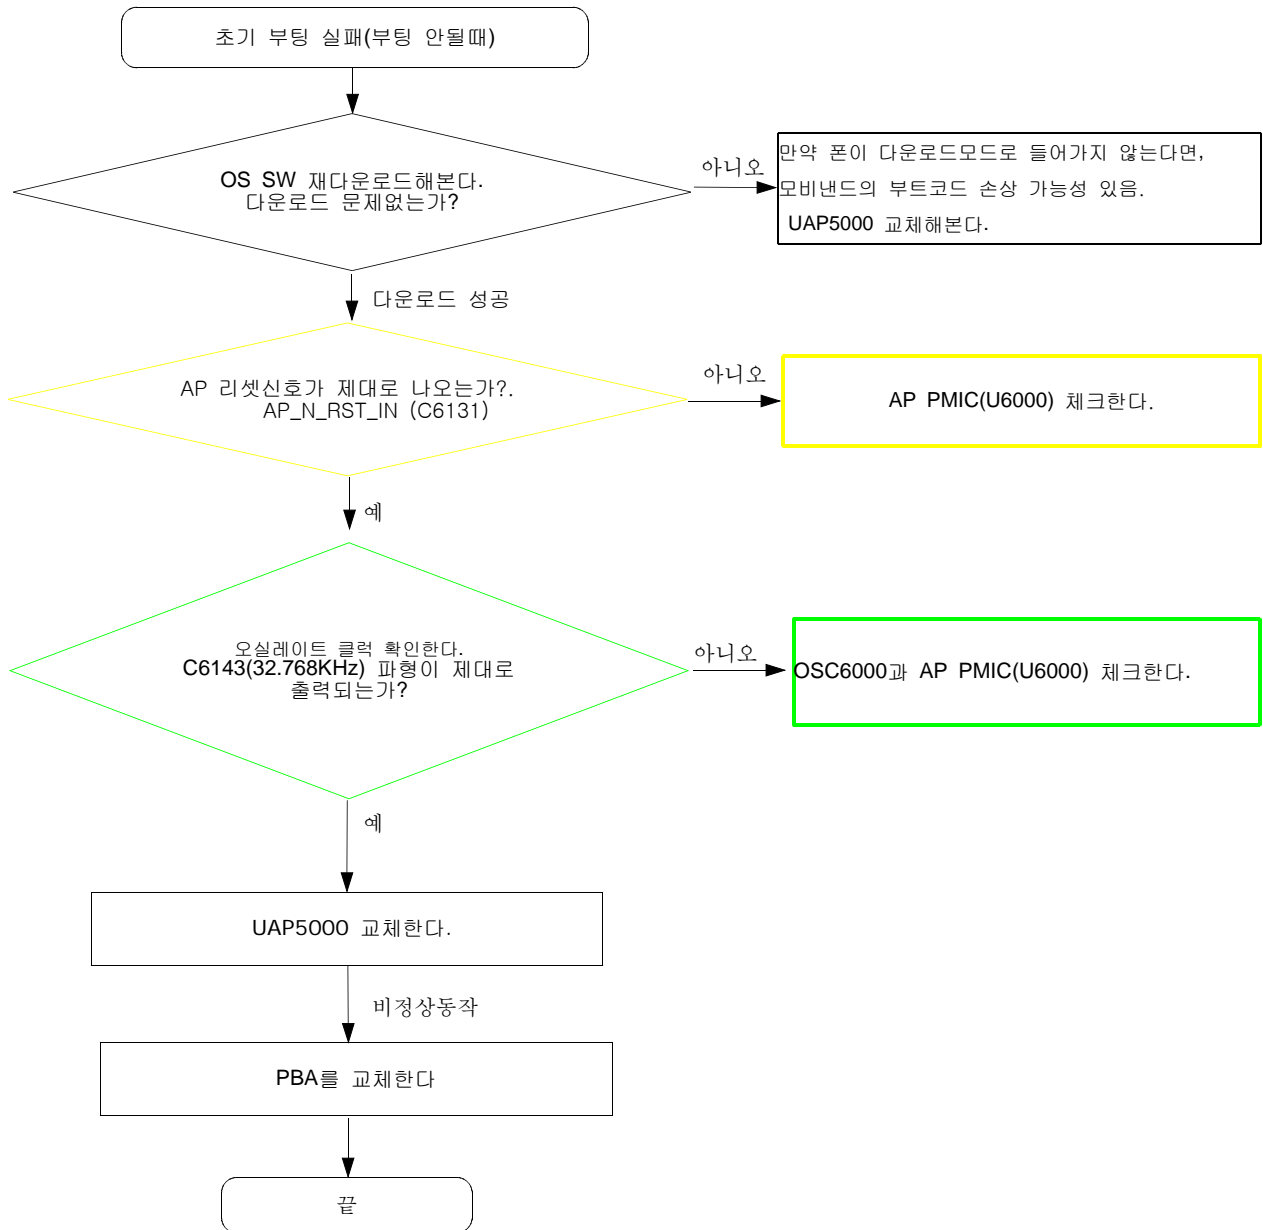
초기 부팅 실패(부팅 안될때)

OS SW 재다운로드해본다.
다운로드 문제없는가?

아니오

만약 폰이 다운로드모드로 들어가지 않는다면,
모비낸드의 부트코드 손상 가능성 있음.
UAP5000 교체해본다.

다운로드 성공

AP 리셋신호가 제대로 나오는가?.
AP_N_RST_IN (C6131)

아니오

AP PMIC(U6000) 체크한다.

예

오실레이트 클럭 확인한다.
C6143(32.768KHz) 파형이 제대로
출력되는가?

아니오

OSC6000과 AP PMIC(U6000) 체크한다.

예

UAP5000 교체한다.

비정상동작

PBA를 교체한다

끝